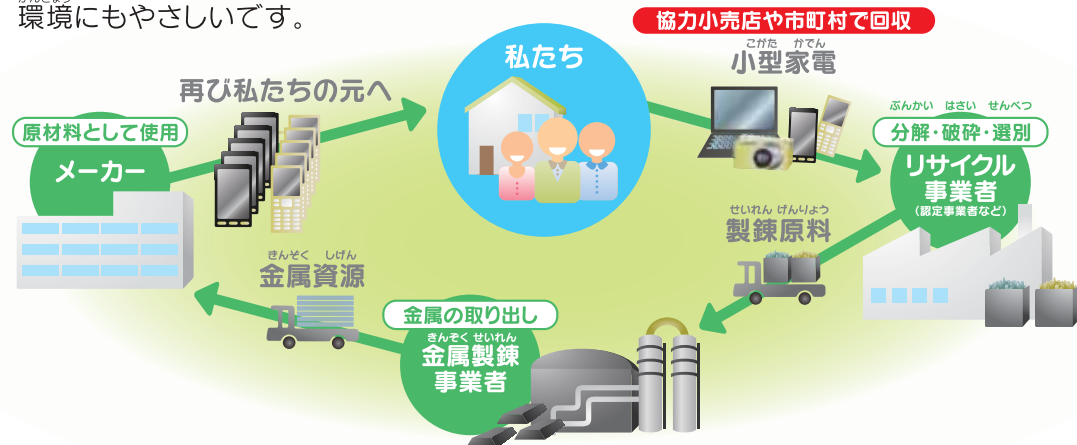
環境にもやさしいです。

協力小売店や市町村で回収

私たち

再び私たちの元へ

小型家電

原材料として使用

メーカー

分解・破砕・選別

リサイクル事業者
(認定事業者など)

製錬原料

金属資源

金属の取り出し

金属製錬事業者